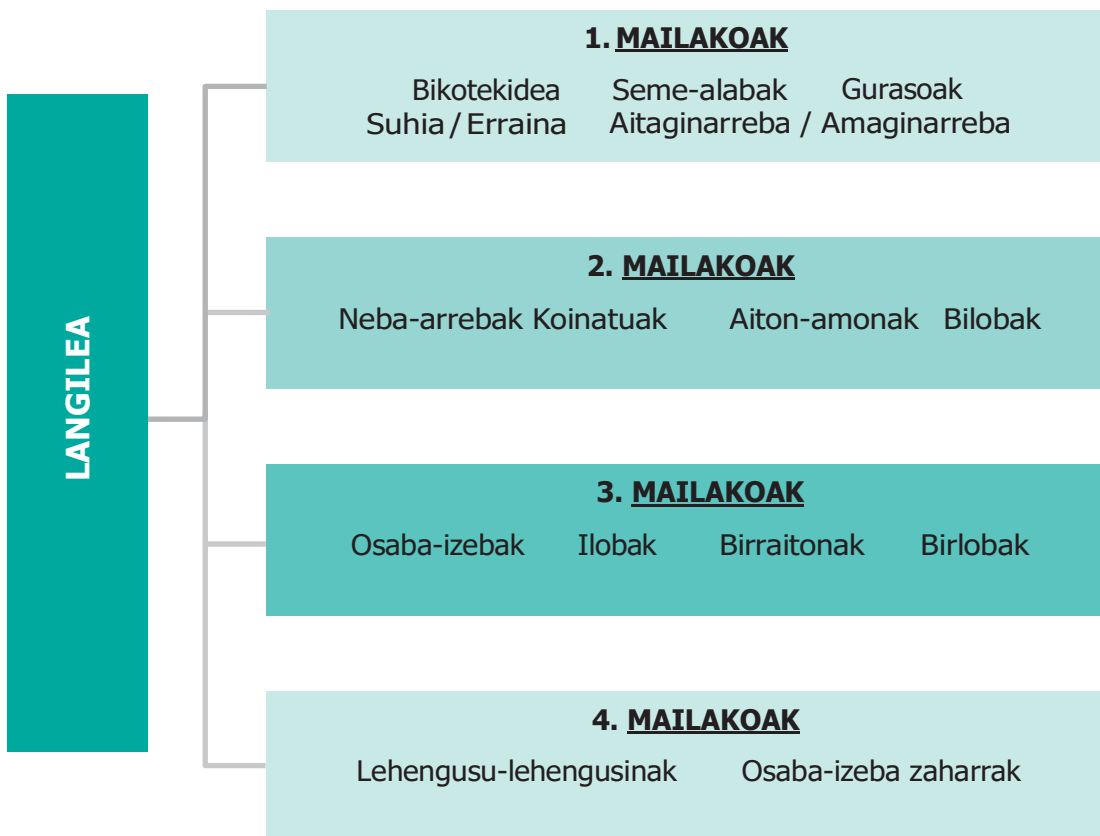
LANGILEA

1. MAILAKOAK

Bikotekidea Seme-alabak Gurasoak
Suhia / Erraina Aitaginarreba / Amaginarreba

2. MAILAKOAK

Neba-arrebak Koinatuak Aiton-amonak Bilobak

3. MAILAKOAK

Osaba-izebak Ilobak Birraitonak Birlobak

4. MAILAKOAK

Lehengusu-lehengusinak Osaba-izeba zaharrak